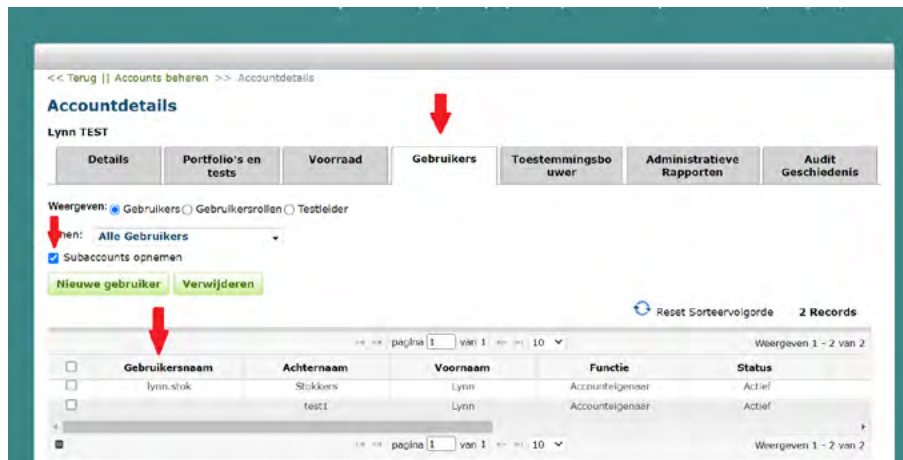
<< Terug || Accounts beheren >> Accountdetails

Accountdetails

Lynn TEST

Details | Portfolio's en tests | Voorraad | Gebruikers | Toestemmingsbouwer | Administratieve Rapporten | Audit Geschiedenis

Weergeven: Gebruikers Gebruikersrollen Testleider

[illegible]hen: Alle Gebruikers

Subaccounts opnemen

Nieuwe gebruiker Verwijderen

Reset Sorteervolgorde 2 Records

pagina 1 van 1 10 Weergeven 1 - 2 van 2

| | Gebruikersnaam | Achternaam | Voornaam | Functie | Status |
|---|---|---|---|---|---|
| | lynn.stok | Stokkers | Lynn | Accounteigenaar | Actief |
| | | test1 | Lynn | Accounteigenaar | Actief |

pagina 1 van 1 10 Weergeven 1 - 2 van 2